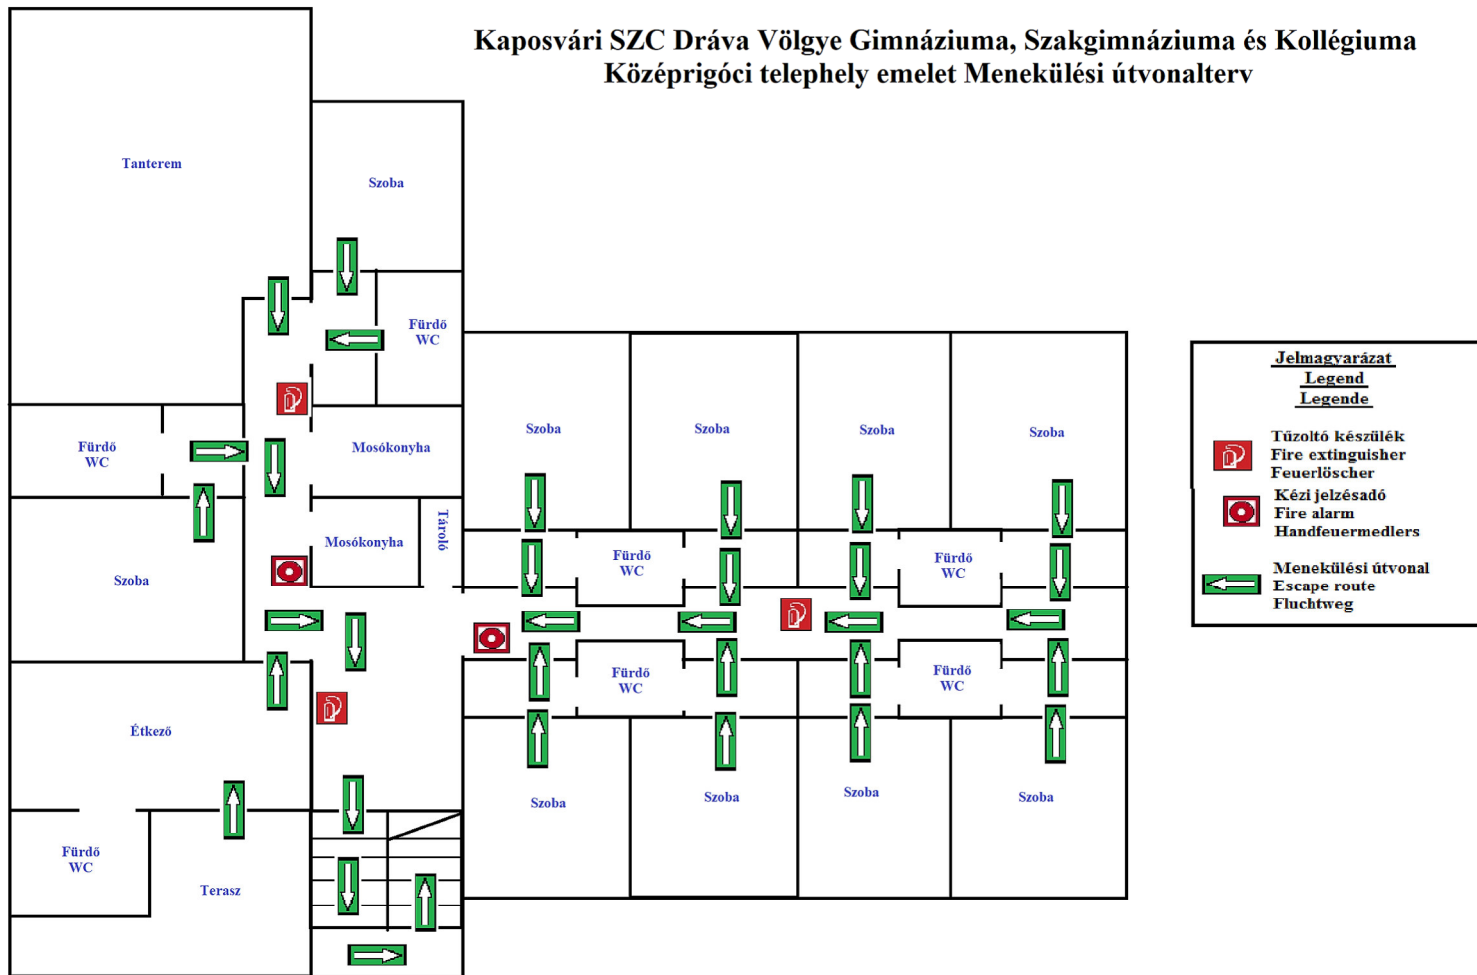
Kaposvári SZC Dráva Völgye Gimnáziuma, Szakgimnáziuma és Kollégiuma
Középrigóci telephely emelet Menekülési útvonalterv

Tanterem

Szoba

Fürdő
WC

Fürdő
WC

Mosókonyha

Mosókonyha

Tároló

Szoba

Étkező

Fürdő
WC

Terasz

Szoba

Szoba

Szoba

Szoba

Fürdő
WC

Fürdő
WC

Fürdő
WC

Fürdő
WC

Szoba

Szoba

Szoba

Szoba

Jelmagyarázat
Legend
Legende

Tűzoltó készülék
Fire extinguisher
Feuerlöscher

Kézi jelzésadó
Fire alarm
Handfeuermedlers

Menekülési útvonal
Escape route
Fluchtweg